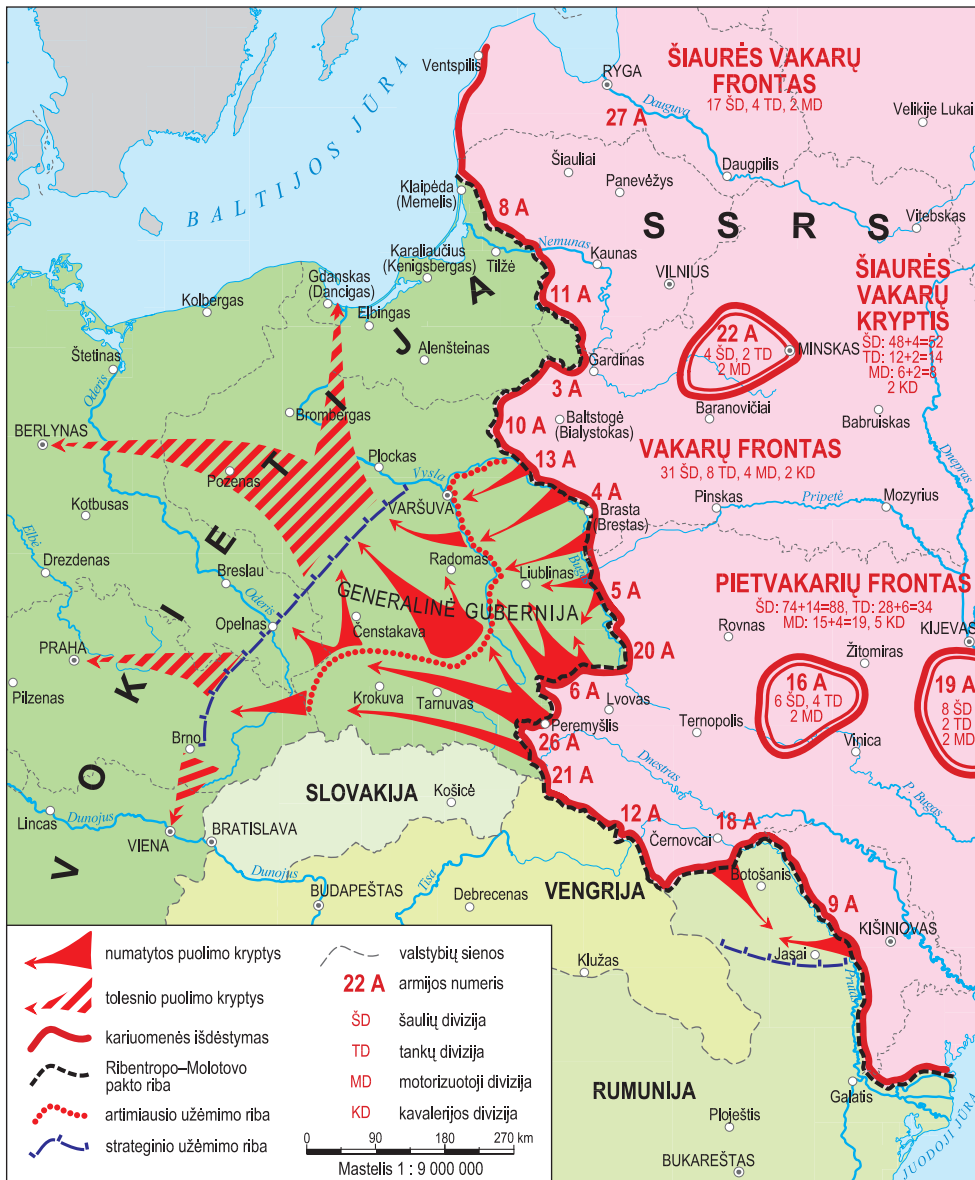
ŠIAURĖS VAKARŲ FRONTAS
17 ŠD, 4 TD, 2 MD

Ventspilis
RYGA
Daugava
27 A
Velikije Lukai
Šiauliai
Panevėžys
Daugpilis
BALTIJOS JŪRA
Klaipėda (Memelis)
8 A
S S R S
Vitebskas
Karaliaučius (Kenigsbergas)
Tilžė
Nemunas
Kaunas
VILNIUS
ŠIAURĖS VAKARŲ KRYPTIS
ŠD: 48+4=52
TD: 12+2=14
MD: 6+2=8
2 KD
Gdanskas (Dancigas)
Kolbergas
Elbingas
11 A
22 A
4 ŠD, 2 TD
2 MD
MINSKAS
Alenšteinas
Štetinas
Oderis
Gardinas
3 A
Baranovičiai
Brombergas
10 A
Baltstogė (Bialystokas)
Babruiskas
BERLYNAS
Plockas
13 A
VAKARŲ FRONTAS
31 ŠD, 8 TD, 4 MD, 2 KD
Poznanė
Vysla
4 A
Pinskas
Pripetė
Mozyrius
Dnepras
Kotbusas
VARŠUVA
Brasta (Brestas)
Radomas
Bugas
Dresdenas
Elbė
Breslau
Liublinas
5 A
PIETVAKARIŲ FRONTAS
ŠD: 74+14=88, TD: 28+6=34
MD: 15+4=19, 5 KD
GENERALINĖ GUBERNIJA
Oderis
Opelnas
Čenstakava
Rovnas
KIJEVAS
20 A
Žitomiras
PRAHA
16 A
6 ŠD, 4 TD
2 MD
19 A
8 ŠD
2 TD
2 MD
VOKIETIJA
6 A
Lvovas
Pilzenas
Krokuva
Tarnuvas
Peremyšlis
Ternopolis
Vinica
Brno
26 A
Dnestras
P. Bugas
21 A
SLOVAKIJA
Košicė
Lincas
Dunojus
12 A
18 A
VIENA
BRATISLAVA
Černovcai
Dunojus
Tisa
Botošanis
BUDAPEŠTAS
Debrecenas
VENGRIJA
9 A
KIŠINIOVAS
Klužas
Jasai
Prutas
RUMUNIJA
Galatis
Ploještis
BUKAREŠTAS
JUODOJI JŪRA

numatytos puolimo kryptys
tolesnio puolimo kryptys
kariuomenės išdėstymas
Ribentropo–Molotovo pakto riba
artimiausio užėmimo riba
strateginio užėmimo riba
valstybių sienos
22 A armijos numeris
ŠD šaulių divizija
TD tankų divizija
MD motorizuotoji divizija
KD kavalerijos divizija
0 90 180 270 km
Mastelis 1 : 9 000 000